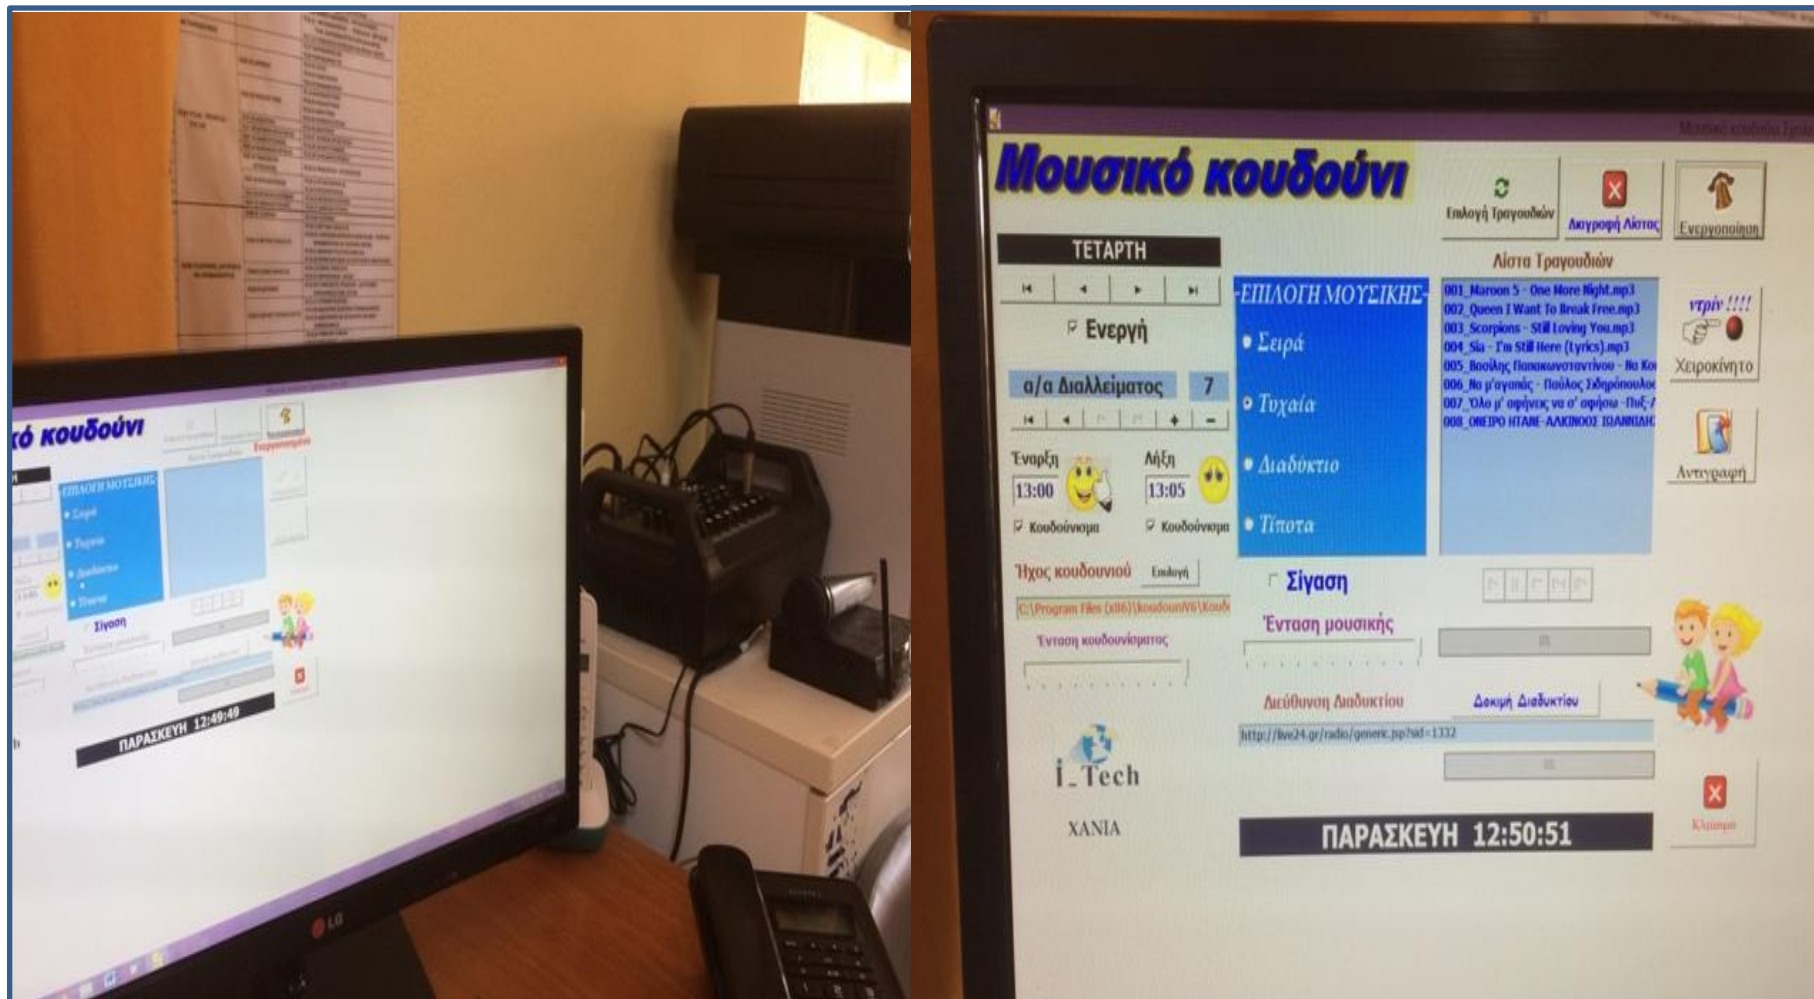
ικό κουδούνι

ΕΠΙΛΟΓΗ ΜΟΥΣΙΚΗΣ
Σειρά
Τυχαία
Διαδίκτυο
Τίποτα
Σίγαση

ΠΑΡΑΣΚΕΥΗ 12:49:49

LG

Μουσικό κουδούνι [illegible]

Μουσικό κουδούνι

Επιλογή Τραγουδιών
Διαγραφή Λίστας
Ενεργοποίηση

ΤΕΤΑΡΤΗ

Ενεργή

α/α Διαλλείματος 7

Έναρξη 13:00
Κουδούνισμα
Λήξη 13:05
Κουδούνισμα

Ήχος κουδουνιού Επιλογή
C:\Program Files (x86)\koudouniV6\Koud
Ένταση κουδουνίσματος

-ΕΠΙΛΟΓΗ ΜΟΥΣΙΚΗΣ-
Σειρά
Τυχαία
Διαδίκτιο
Τίποτα

Σίγαση
Ένταση μουσικής

Λίστα Τραγουδιών
001_Maroon 5 - One More Night.mp3
002_Queen I Want To Break Free.mp3
003_Scorpions - Still Loving You.mp3
004_Sia - I'm Still Here (lyrics).mp3
005_Βασίλης Παπακωνσταντίνου - Να Κοι
006_Να μ'αγαπάς - Παύλος Σιδηρόπουλος
007_Όλο μ' αφήνεις να σ' αφήσω -Πυξ-Λ
008_ΟΝΕΙΡΟ ΗΤΑΝΕ-ΑΛΚΙΝΟΟΣ ΙΩΑΝΝΙΔΗΣ

ντρίν !!!!
Χειροκίνητο
Αντιγραφή

Διεύθυνση Διαδικτίου
Δοκιμή Διαδικτίου
http://live24.gr/radio/generic.jsp?sid=1332

i_Tech
ΧΑΝΙΑ

ΠΑΡΑΣΚΕΥΗ 12:50:51

Κλείσιμο